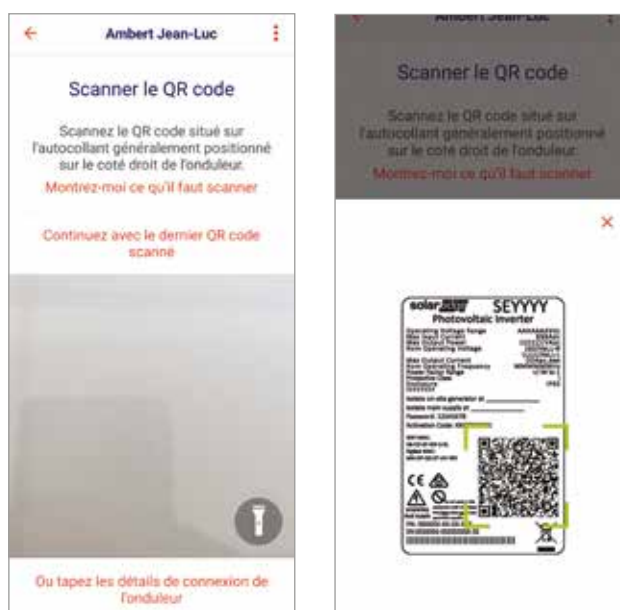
←
Ambert Jean-Luc
⋮

Scanner le QR code

Scannez le QR code situé sur l'autocollant généralement positionné sur le coté droit de l'onduleur.

Montrez-moi ce qu'il faut scanner

Continuez avec le dernier QR code scanné

Ou tapez les détails de connexion de l'onduleur

Ambert Jean-Luc

Scanner le QR code

Scannez le QR code situé sur l'autocollant généralement positionné sur le coté droit de l'onduleur.

Montrez-moi ce qu'il faut scanner

×

solar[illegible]
SEYYYY
Photovoltaic Inverter
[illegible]
Activation Code: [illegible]
CE
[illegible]